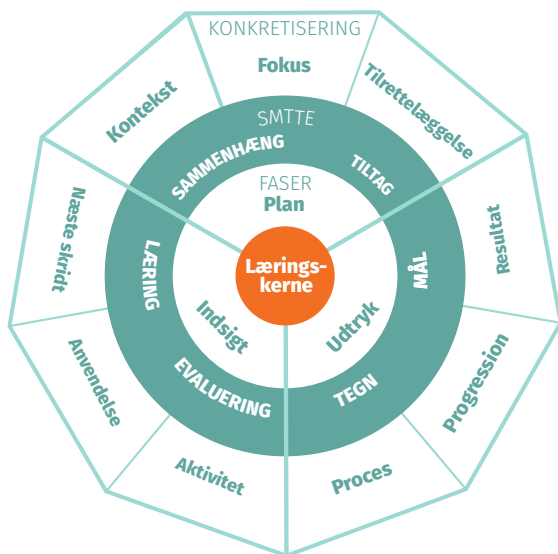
KONKRETISERING
Fokus
Tilrettelæggelse
Resultat
Progression
Proces
Aktivitet
Anvendelse
Næste skridt
Kontekst

SMTTE
SAMMENHÆNG
TILTAG
MÅL
TEGN
EVALUERING
LÆRING

FASER
Plan
Udtryk
Indsigt

Læringskerne